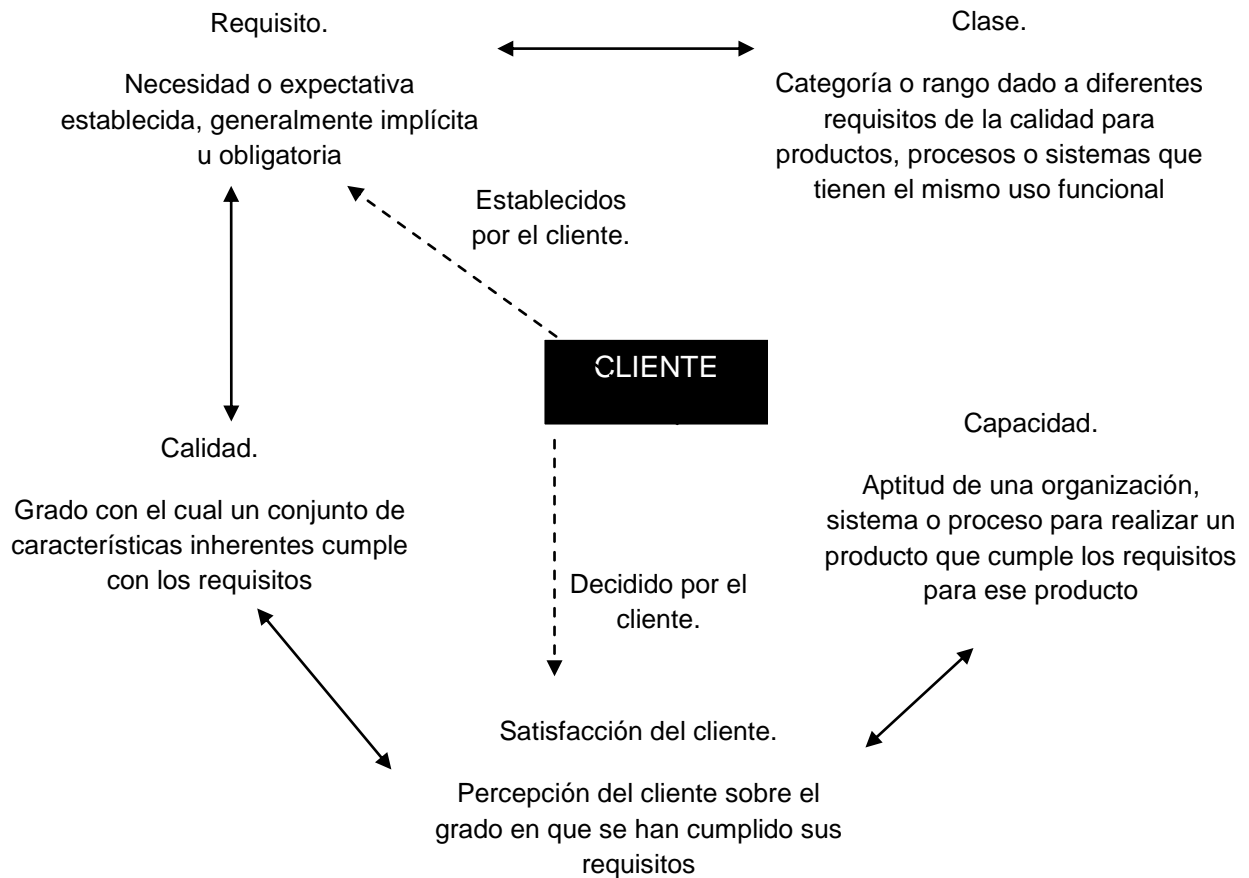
Requisito.

Necesidad o expectativa establecida, generalmente implícita u obligatoria

Clase.

Categoría o rango dado a diferentes requisitos de la calidad para productos, procesos o sistemas que tienen el mismo uso funcional

Establecidos por el cliente.

CLIENTE

Calidad.

Grado con el cual un conjunto de características inherentes cumple con los requisitos

Capacidad.

Aptitud de una organización, sistema o proceso para realizar un producto que cumple los requisitos para ese producto

Decidido por el cliente.

Satisfacción del cliente.

Percepción del cliente sobre el grado en que se han cumplido sus requisitos